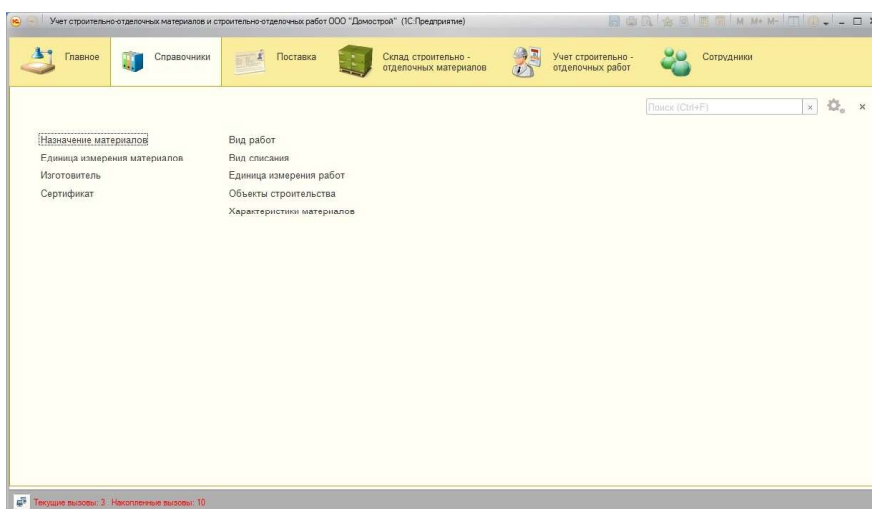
Учет строительно-отделочных материалов и строительно-отделочных работ ООО "Домострой" (1С:Предприятие)

M M+ M-

Главное
Справочники
Поставка
Склад строительно - отделочных материалов
Учет строительно - отделочных работ
Сотрудники

Поиск (Ctrl+F)

Назначение материалов
Единица измерения материалов
Изготовитель
Сертификат

Вид работ
Вид списания
Единица измерения работ
Объекты строительства
Характеристики материалов

Текущие вызовы: 3 Накопленные вызовы: 10